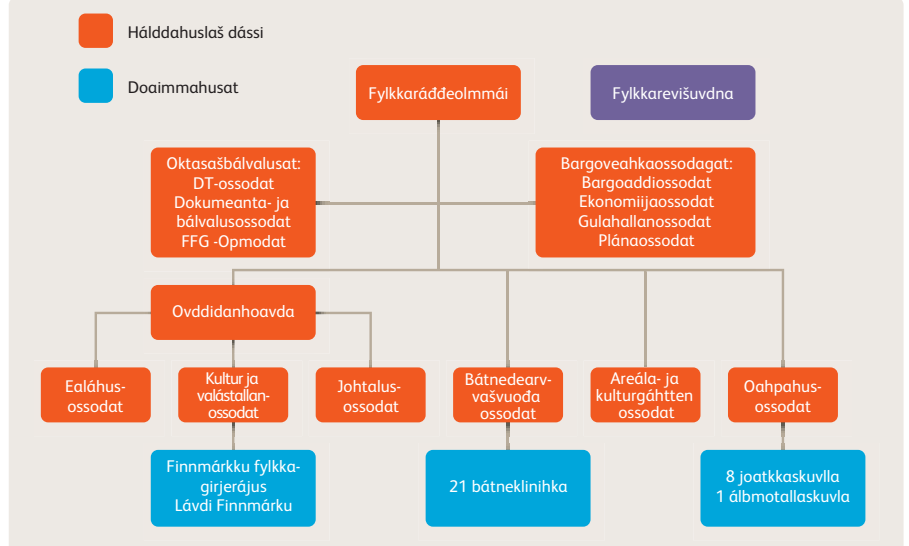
Hálddahuslaš dássi

Doaimmahusat

Fylkkaráđđeolmmái

Fylkkarevišuvdna

Oktasašbálvalusat:
DT-ossodat
Dokumeanta- ja bálvalusossodat
FFG -Opmodat

Bargoveahkaossodagat:
Bargoaddiossodat
Ekonomiijaossodat
Gulahallanossodat
Plánaossodat

Ovddidanhoavda

Ealáhus-ossodat

Kultur ja valástallan-ossodat

Johtalus-ossodat

Bátnedearv-vašvuođa ossodat

Areála- ja kulturgáhtten ossodat

Oahpahus-ossodat

Finnmárkku fylkka-girjerájus
Lávdi Finnmárku

21 bátneklinihka

8 joatkkaskuvlla
1 álbmotallaskuvla